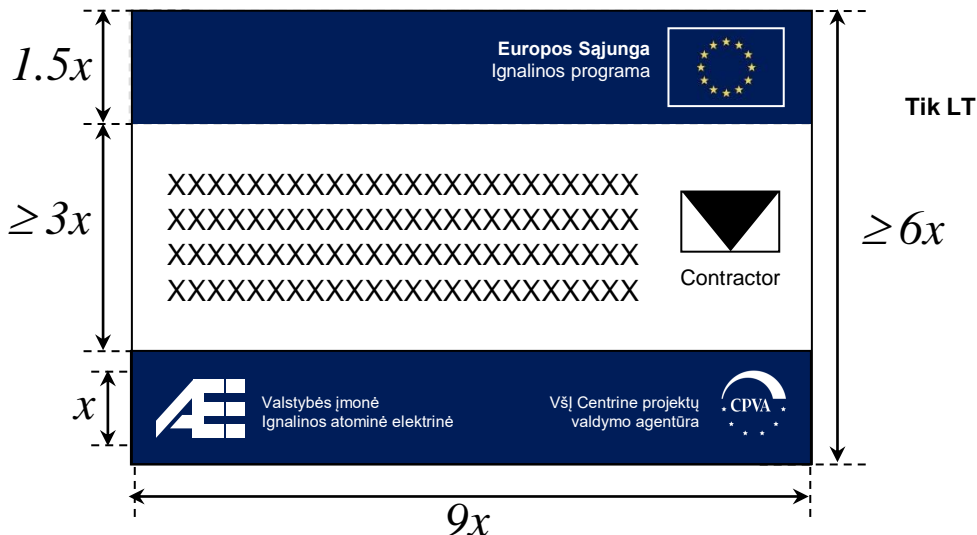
$1.5x$

Europos Sąjunga
Ignalinos programa

Tik LT

$\geq 3x$

XXXXXXXXXXXXXXXXXXXXXXXX
XXXXXXXXXXXXXXXXXXXXXXXX
XXXXXXXXXXXXXXXXXXXXXXXX
XXXXXXXXXXXXXXXXXXXXXXXX

Contractor

$\geq 6x$

$x$

Valstybės įmonė
Ignalinos atominė elektrinė

VšĮ Centrine projektų valdymo agentūra

CPVA

$9x$